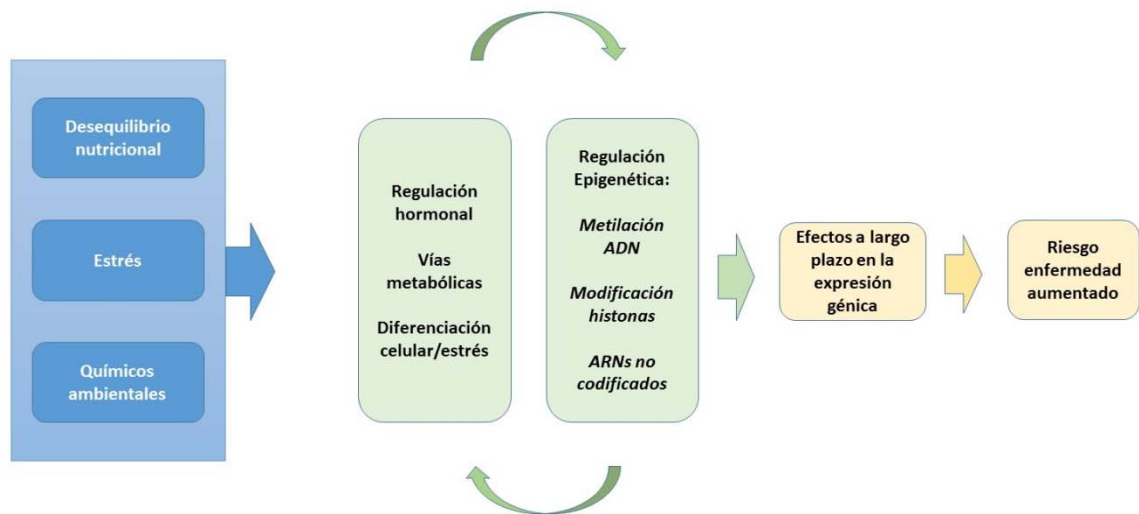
Desequilibrio nutricional

Estrés

Químicos ambientales

Regulación hormonal

Vías metabólicas

Diferenciación celular/estrés

Regulación Epigenética:

*Metilación ADN*

*Modificación histonas*

*ARNs no codificados*

Efectos a largo plazo en la expresión génica

Riesgo enfermedad aumentado